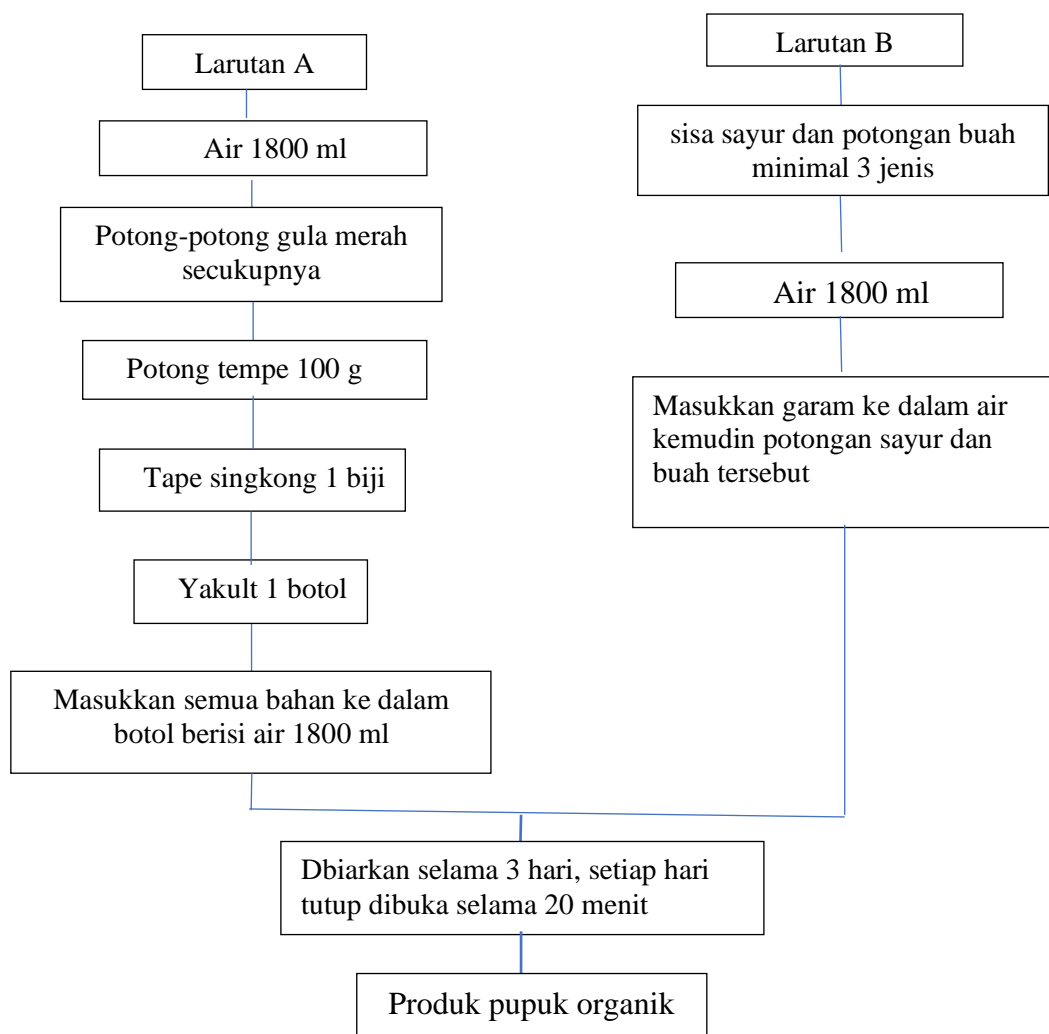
Larutan A

Air 1800 ml

Potong-potong gula merah secukupnya

Potong tempe 100 g

Tape singkong 1 biji

Yakult 1 botol

Masukkan semua bahan ke dalam botol berisi air 1800 ml

Larutan B

sisa sayur dan potongan buah minimal 3 jenis

Air 1800 ml

Masukkan garam ke dalam air kemudin potongan sayur dan buah tersebut

Dbiarkan selama 3 hari, setiap hari tutup dibuka selama 20 menit

Produk pupuk organik